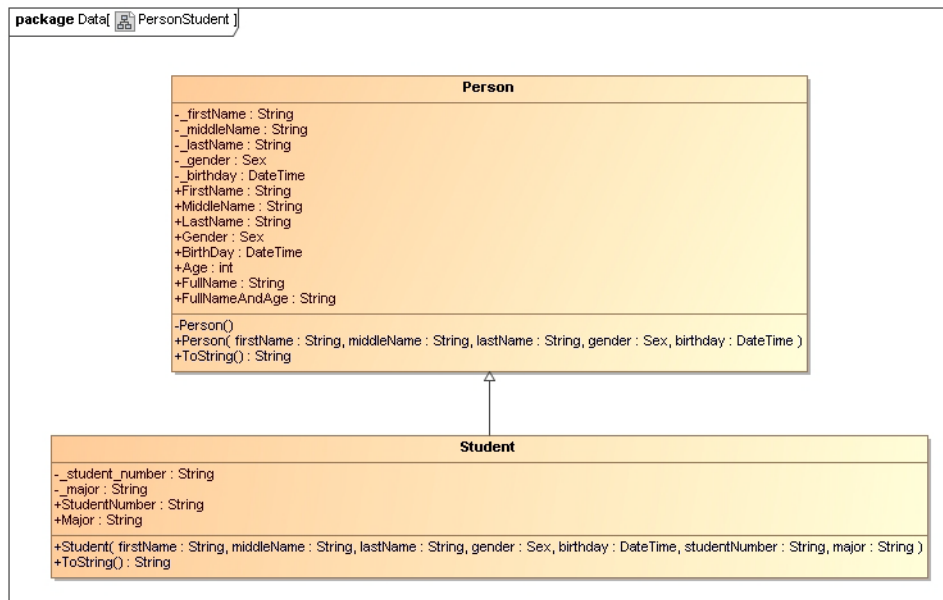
package Data[ PersonStudent ]

Person

-_firstName : String
-_middleName : String
-_lastName : String
-_gender : Sex
-_birthday : DateTime
+FirstName : String
+MiddleName : String
+LastName : String
+Gender : Sex
+BirthDay : DateTime
+Age : int
+FullName : String
+FullNameAndAge : String

-Person()
+Person( firstName : String, middleName : String, lastName : String, gender : Sex, birthday : DateTime )
+ToString() : String

Student

-_student_number : String
-_major : String
+StudentNumber : String
+Major : String

+Student( firstName : String, middleName : String, lastName : String, gender : Sex, birthday : DateTime, studentNumber : String, major : String )
+ToString() : String